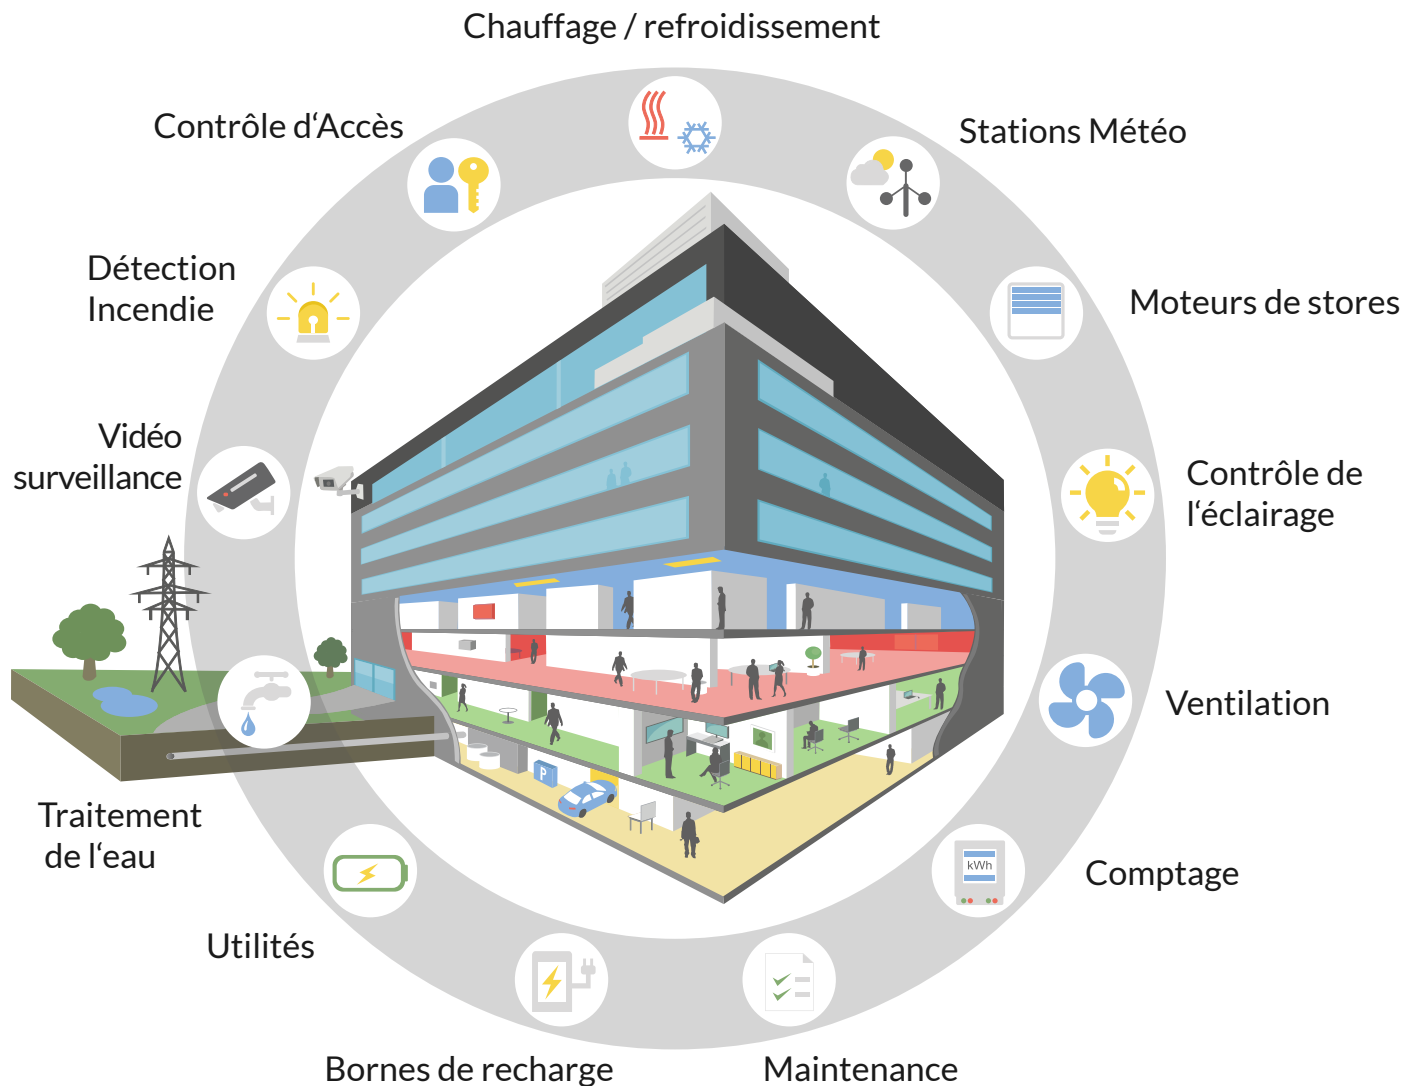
Chauffage / refroidissement

Stations Météo

Moteurs de stores

Contrôle de l'éclairage

Ventilation

Comptage

kWh

Maintenance

Bornes de recharge

Utilités

Traitement de l'eau

Vidéo surveillance

Détection Incendie

Contrôle d'Accès